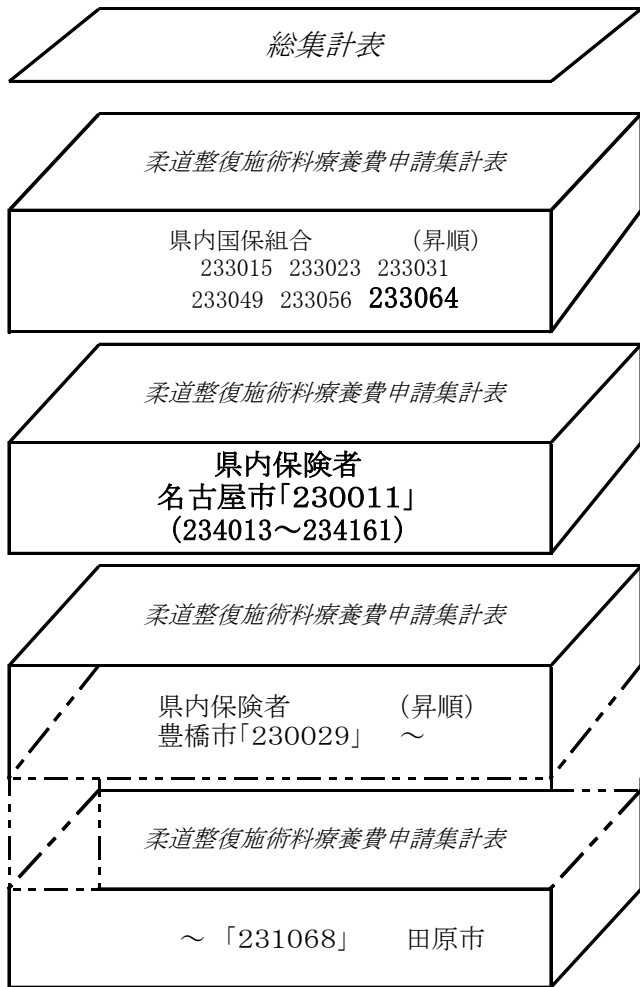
総集計表

柔道整復施術料療養費申請集計表

県内国保組合 (昇順)
233015 233023 233031
233049 233056 233064

柔道整復施術料療養費申請集計表

県内保険者
名古屋市「230011」
(234013～234161)

柔道整復施術料療養費申請集計表

県内保険者 (昇順)
豊橋市「230029」 ～

柔道整復施術料療養費申請集計表

～「231068」 田原市